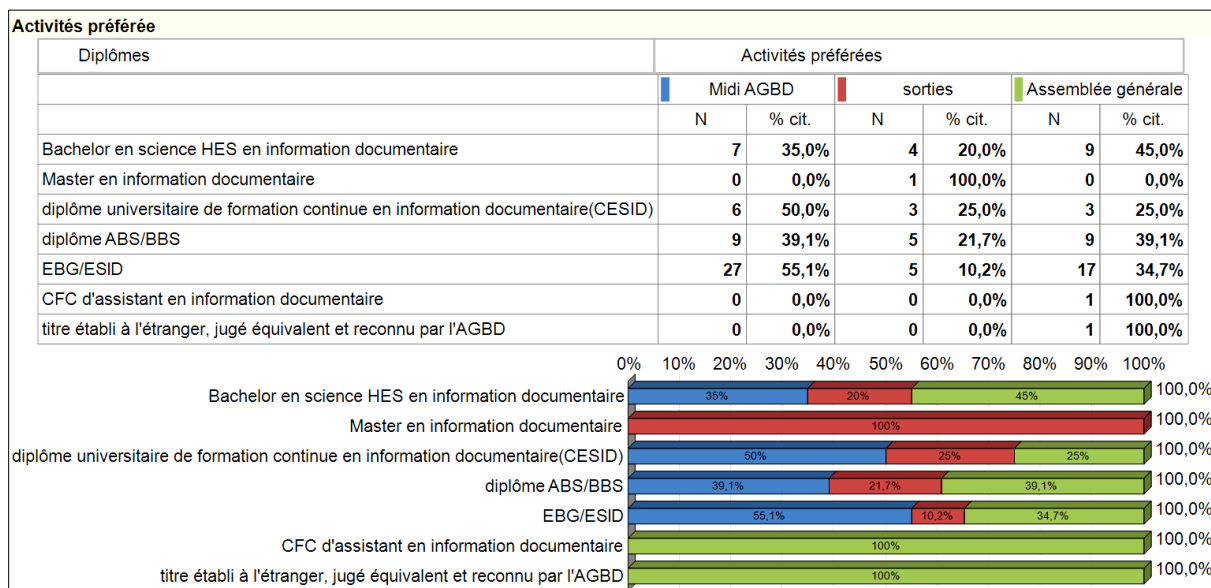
Activités préférée

| Diplômes | Activités préférées | | | | | |
|---|---|---|---|---|---|---|
| | Midi AGBD | | sorties | | Assemblée générale | |
| | N | % cit. | N | % cit. | N | % cit. |
| Bachelor en science HES en information documentaire | 7 | 35,0% | 4 | 20,0% | 9 | 45,0% |
| Master en information documentaire | 0 | 0,0% | 1 | 100,0% | 0 | 0,0% |
| diplôme universitaire de formation continue en information documentaire(CESID) | 6 | 50,0% | 3 | 25,0% | 3 | 25,0% |
| diplôme ABS/BBS | 9 | 39,1% | 5 | 21,7% | 9 | 39,1% |
| EBG/ESID | 27 | 55,1% | 5 | 10,2% | 17 | 34,7% |
| CFC d'assistant en information documentaire | 0 | 0,0% | 0 | 0,0% | 1 | 100,0% |
| titre établi à l'étranger, jugé équivalent et reconnu par l'AGBD | 0 | 0,0% | 0 | 0,0% | 1 | 100,0% |

0% 10% 20% 30% 40% 50% 60% 70% 80% 90% 100%

Bachelor en science HES en information documentaire 35% 20% 45% 100,0%
Master en information documentaire 100% 100,0%
diplôme universitaire de formation continue en information documentaire(CESID) 50% 25% 25% 100,0%
diplôme ABS/BBS 39,1% 21,7% 39,1% 100,0%
EBG/ESID 55,1% 10,2% 34,7% 100,0%
CFC d'assistant en information documentaire 100% 100,0%
titre établi à l'étranger, jugé équivalent et reconnu par l'AGBD 100% 100,0%